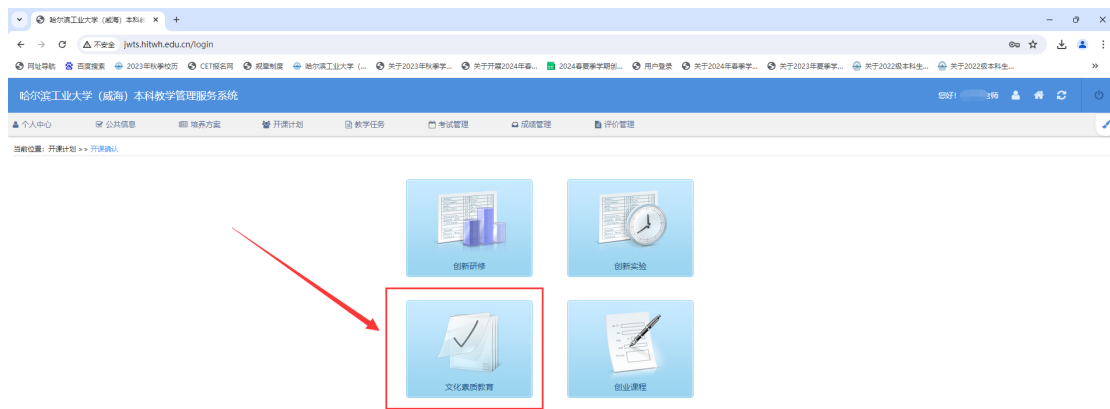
哈尔滨工业大学（威海）本科教 ×
+

不安全 jwts.hitwh.edu.cn/login

网址导航 百度搜索 2023年秋季校历 CET报名网 规章制度 哈尔滨工业大学（... 关于2023年秋季学... 关于开展2024年春... 2024春夏季学期创... 用户登录 关于2024年春季学... 关于2023年夏季学... 关于2022级本科生... 关于2022级本科生...

哈尔滨工业大学（威海）本科教学管理服务系统

您好! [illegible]老师

个人中心 公共信息 培养方案 开课计划 教学任务 考试管理 成绩管理 评价管理

当前位置：开课计划 >> 开课确认

创新研修

创新实验

文化素质教育

创业课程